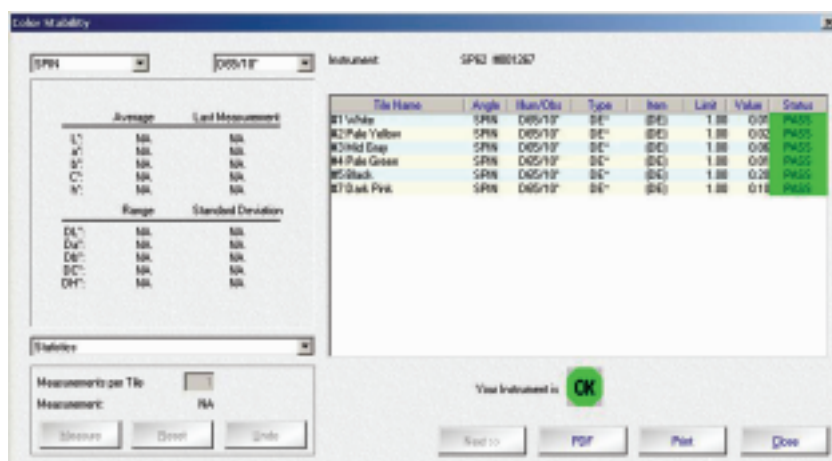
Color Stability

SPIN
D65/10°

Instrument: SP62 #801267

| | Average | Last Measurement |
|---|---|---|
| L*: | NA | NA |
| a*: | NA | NA |
| b*: | NA | NA |
| C*: | NA | NA |
| h°: | NA | NA |

| | Range | Standard Deviation |
|---|---|---|
| DL*: | NA | NA |
| Da*: | NA | NA |
| Db*: | NA | NA |
| DC*: | NA | NA |
| DH*: | NA | NA |

| Tile Name | Angle | Illum/Obs | Type | Item | Limit | Value | Status |
|---|---|---|---|---|---|---|---|
| #1 White | SPIN | D65/10° | DE* | (DE) | 1.00 | 0.05 | PASS |
| #2 Pale Yellow | SPIN | D65/10° | DE* | (DE) | 1.00 | 0.02 | PASS |
| #3 Mid Gray | SPIN | D65/10° | DE* | (DE) | 1.00 | 0.06 | PASS |
| #4 Pale Green | SPIN | D65/10° | DE* | (DE) | 1.00 | 0.05 | PASS |
| #5 Black | SPIN | D65/10° | DE* | (DE) | 1.00 | 0.28 | PASS |
| #7 Dark Pink | SPIN | D65/10° | DE* | (DE) | 1.00 | 0.10 | PASS |

Statistics

Measurements per Tile 1
Measurement: NA

Measure Reset Undo

Your Instrument is: OK

Next to PDF Print Close